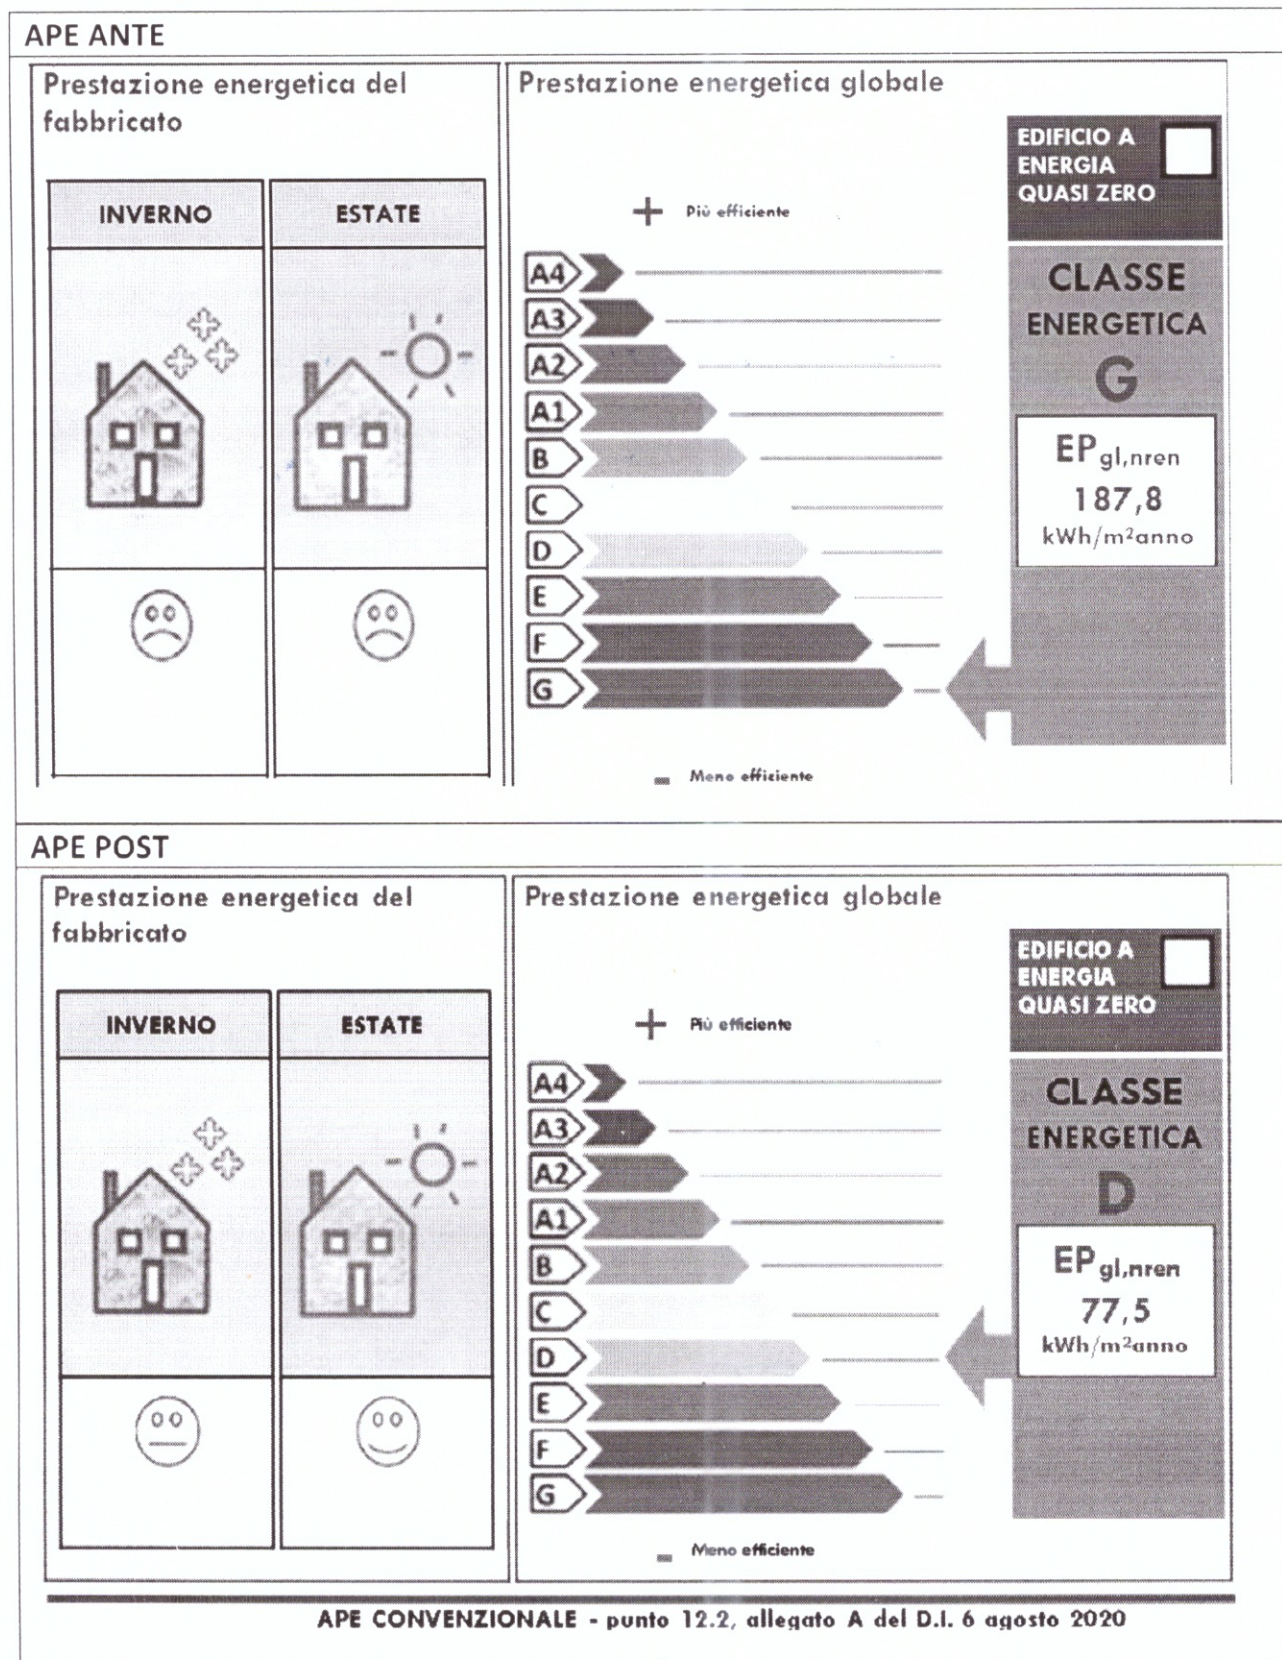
APE ANTE

Prestazione energetica del fabbricato

| INVERNO | ESTATE |
|---|---|

Prestazione energetica globale

+ Più efficiente

A4
A3
A2
A1
B
C
D
E
F
G

- Meno efficiente

EDIFICIO A ENERGIA QUASI ZERO

CLASSE ENERGETICA
G

$EP_{gl,nren}$
187,8
kWh/m²anno

APE POST

Prestazione energetica del fabbricato

| INVERNO | ESTATE |
|---|---|

Prestazione energetica globale

+ Più efficiente

A4
A3
A2
A1
B
C
D
E
F
G

- Meno efficiente

EDIFICIO A ENERGIA QUASI ZERO

CLASSE ENERGETICA
D

$EP_{gl,nren}$
77,5
kWh/m²anno

APE CONVENZIONALE - punto 12.2, allegato A del D.I. 6 agosto 2020